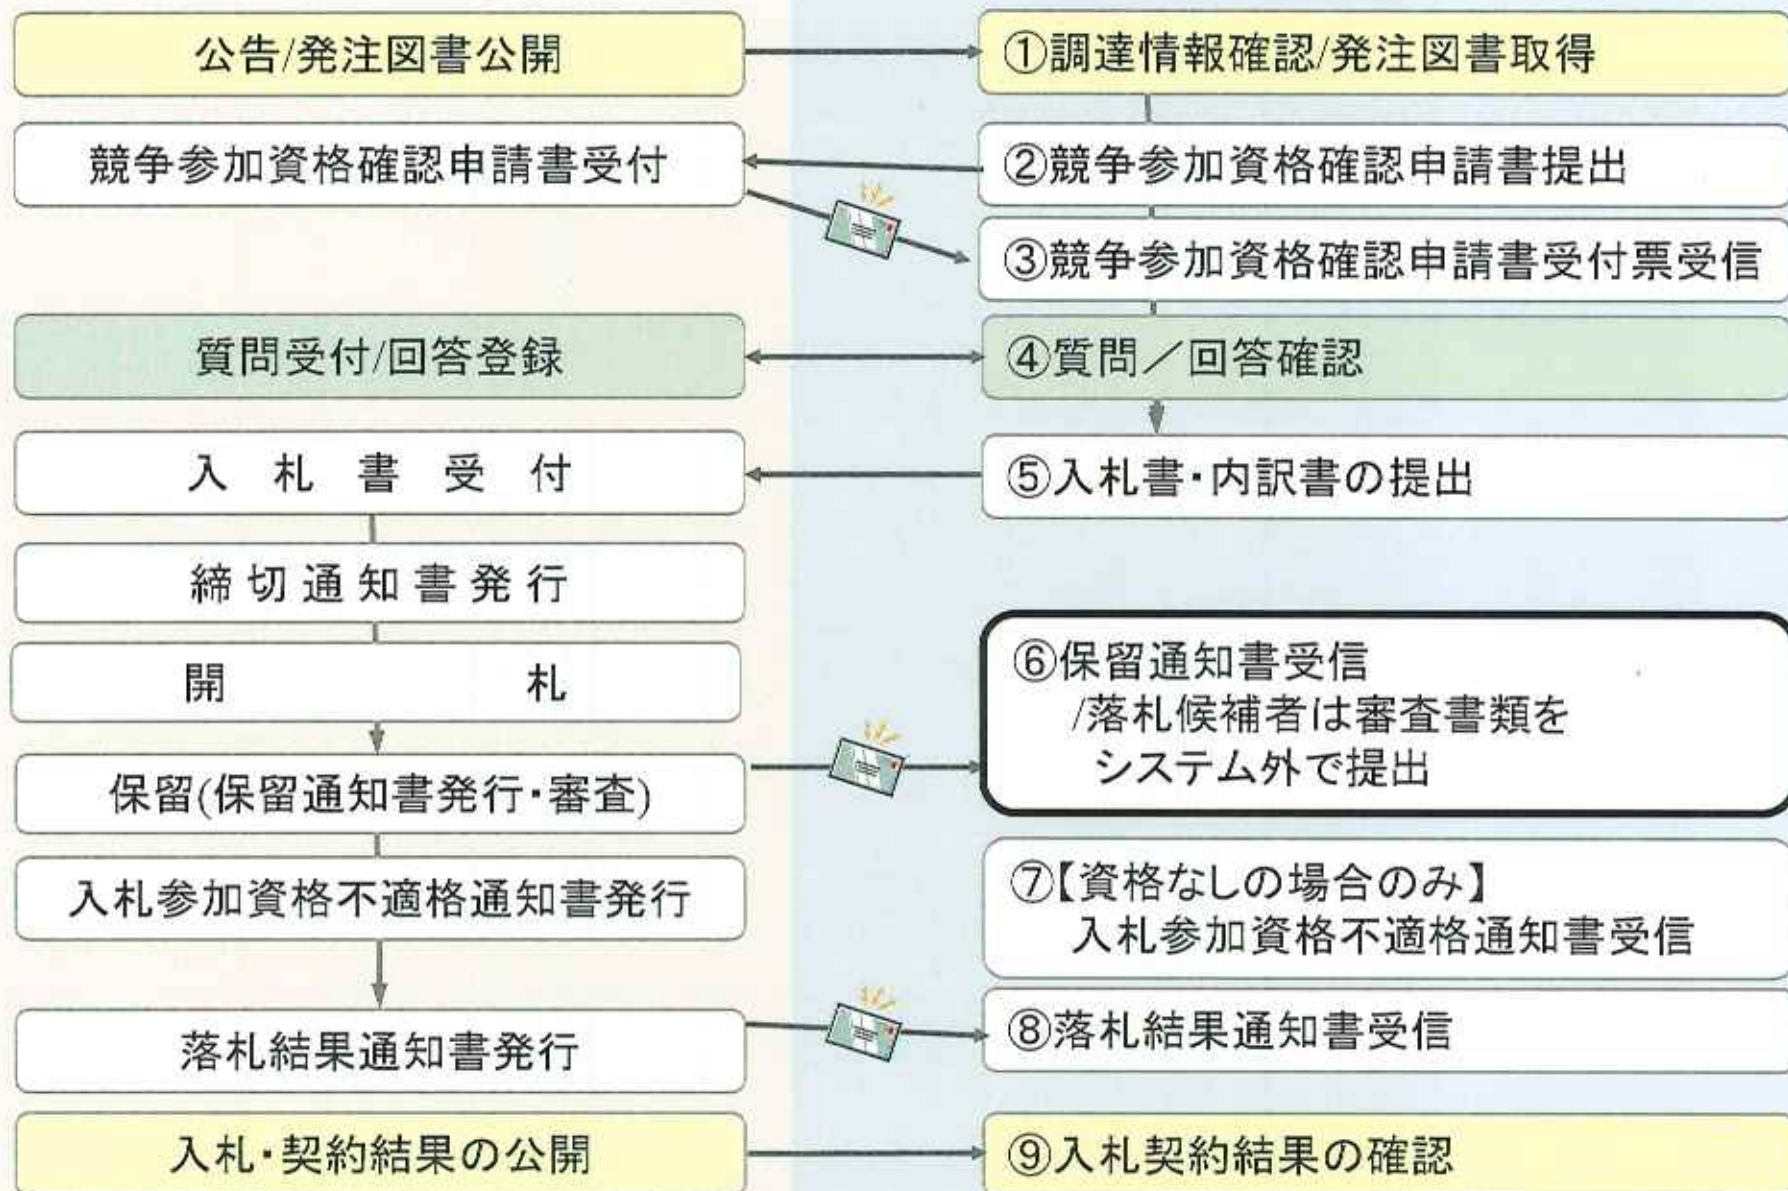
公告/発注図書公開

①調達情報確認/発注図書取得

競争参加資格確認申請書受付

②競争参加資格確認申請書提出

③競争参加資格確認申請書受付票受信

質問受付/回答登録

④質問／回答確認

入 札 書 受 付

⑤入札書・内訳書の提出

締 切 通 知 書 発 行

開 札

⑥保留通知書受信 /落札候補者は審査書類を システム外で提出

保留(保留通知書発行・審査)

入札参加資格不適格通知書発行

⑦【資格なしの場合のみ】 入札参加資格不適格通知書受信

落札結果通知書発行

⑧落札結果通知書受信

入札・契約結果の公開

⑨入札契約結果の確認